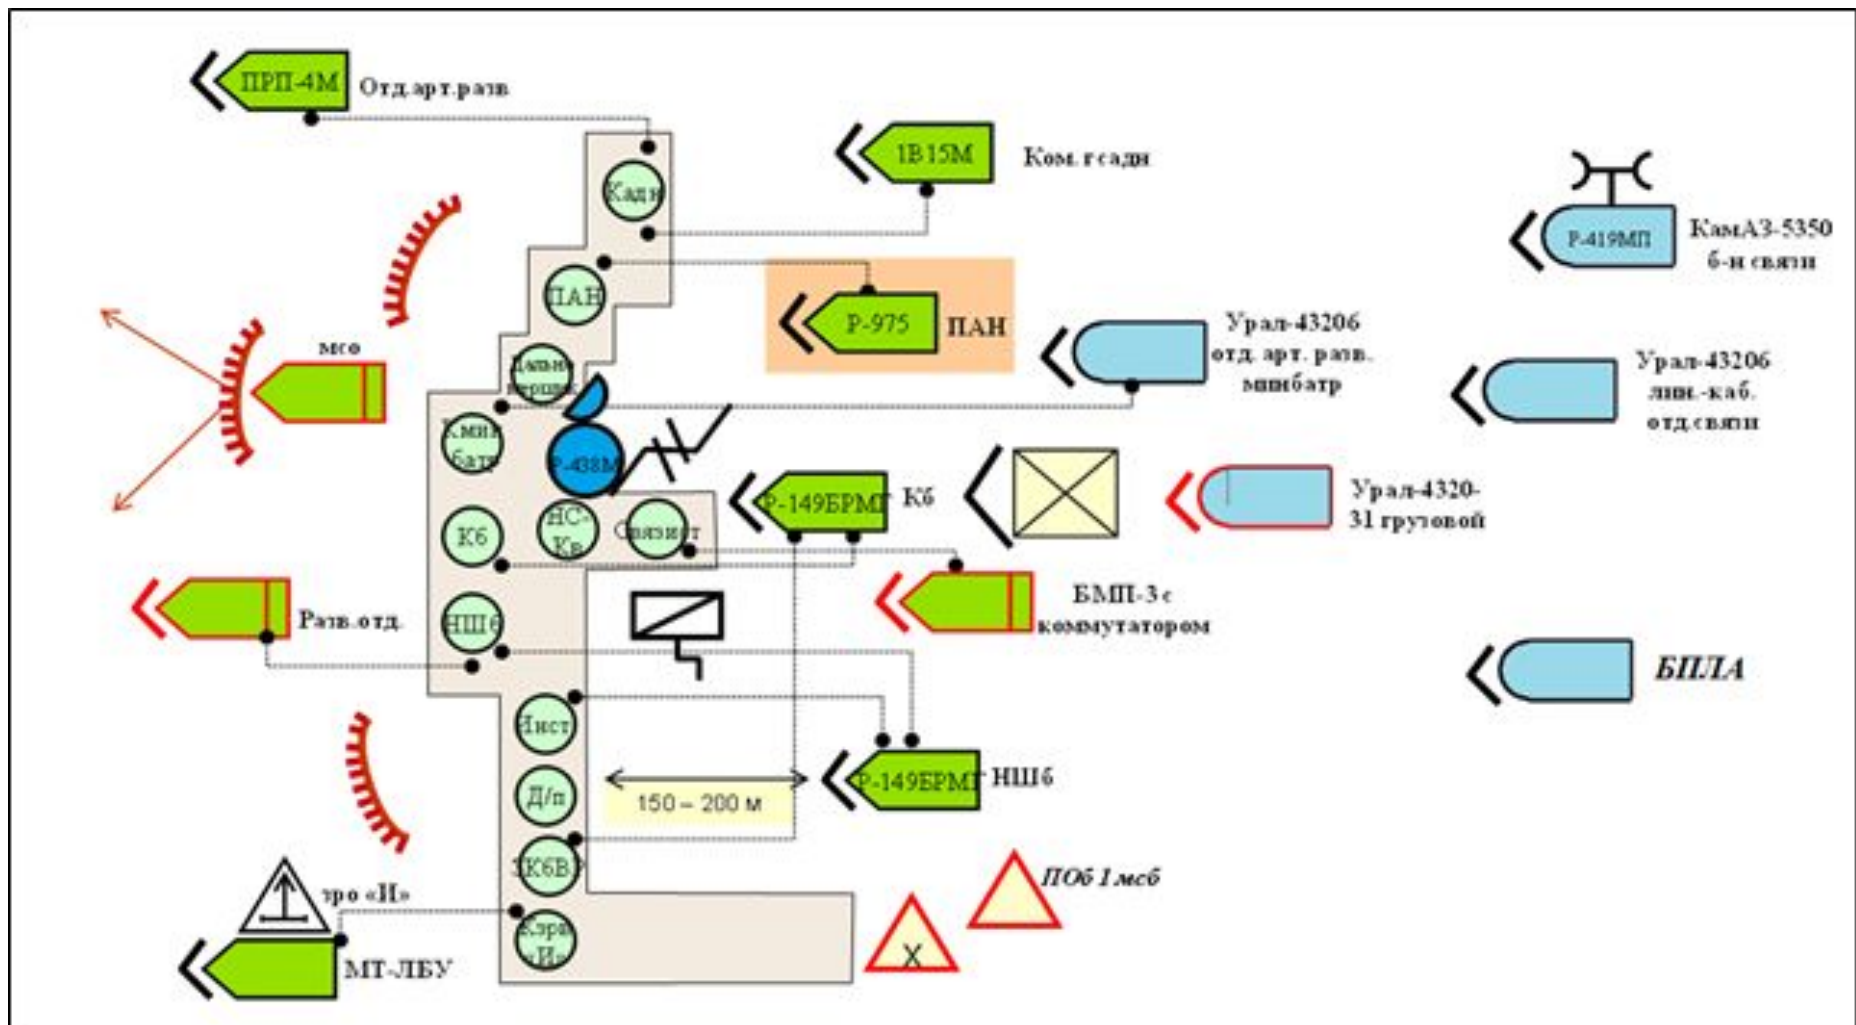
ПРП-4М Отд.арт.разв

1В15М Ком. гсадн

Р-419МП КамАЗ-5350 б-н связи

Кадн

ПАН

Р-975 ПАН

Урал-43206 отд. арт. разв. минбатр

Урал-43206 лин.-каб. отд.связи

мсо

Дальн. передат.

Кмин батр

Р-438М

Р-149БРМ Кб

Урал-4320-31 грузовой

Кб

НС-Кв

Связист

Разв.отд.

НШб

БМП-3 с коммутатором

БПЛА

Инст

Р-149БРМ НШб

Д/п

150 – 200 м

ЗКбВР

ПОб 1 мсб

эро «И»

Кэро «И»

X

МТ-ЛБУ